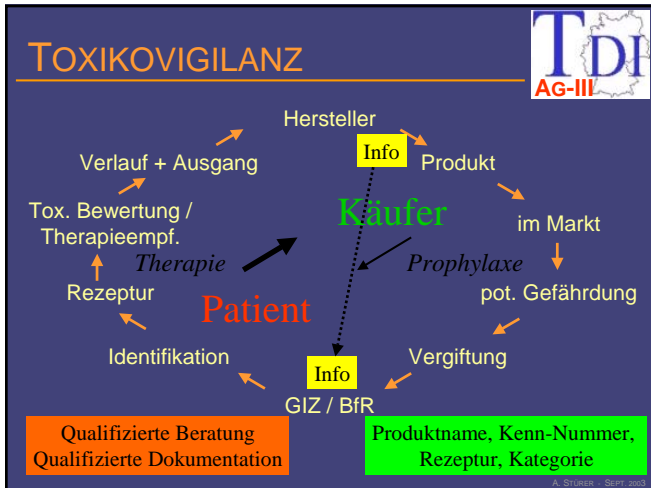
TOXIKOVIGILANZ

TDI
AG-III

Hersteller

Info

Produkt

im Markt

pot. Gefährdung

Vergiftung

Info

GIZ / BfR

Identifikation

Rezeptur

Tox. Bewertung / Therapieempf.

Verlauf + Ausgang

Käufer

Therapie

Prophylaxe

Patient

Qualifizierte Beratung
Qualifizierte Dokumentation

Produktname, Kenn-Nummer, Rezeptur, Kategorie

A. STÜRER - SEPT. 2003